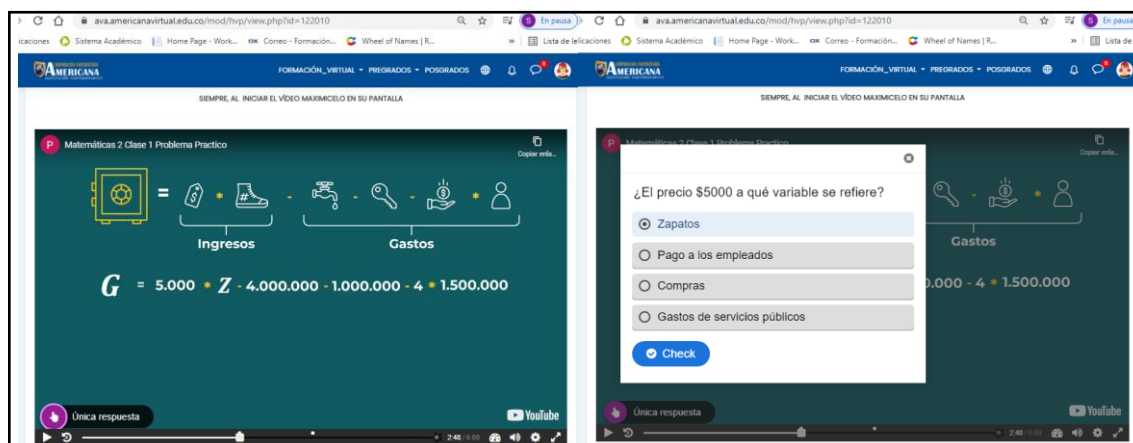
ava.americanavirtual.edu.co/mod/hvp/view.php?id=122010
En pausa
icaciones Sistema Académico Home Page - Work... Correo - Formación... Wheel of Names | R...
AMERICANA
FORMACIÓN_VIRTUAL ▾ PREGRADOS ▾ POSGRADOS
SIEMPRE, AL INICIAR EL VÍDEO MAXIMICELO EN SU PANTALLA
P Matemáticas 2 Clase 1 Problema Practico
Copiar enla...
Ingresos
Gastos
$G$ = 5.000 * $Z$ - 4.000.000 - 1.000.000 - 4 * 1.500.000
Única respuesta
YouTube
2:48 / 6:09

ava.americanavirtual.edu.co/mod/hvp/view.php?id=122010
En pausa
Lista de lelicaciones Sistema Académico Home Page - Work... Correo - Formación... Wheel of Names | R...
Lista de
AMERICANA
FORMACIÓN_VIRTUAL ▾ PREGRADOS ▾ POSGRADOS
SIEMPRE, AL INICIAR EL VÍDEO MAXIMICELO EN SU PANTALLA
P Matemáticas 2 Clase 1 Problema Practico
Copiar enla...
¿El precio $5000 a qué variable se refiere?
Zapatos
Pago a los empleados
Compras
Gastos de servicios públicos
Check
Gastos
.000 - 4 * 1.500.000
Única respuesta
YouTube
2:48 / 6:09